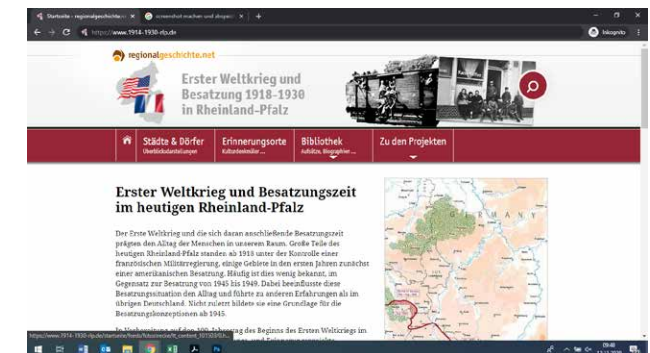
Startseite - regionalgeschichte.n ×
screenshot machen und abspeic ×
+
https://www.1914-1930-rlp.de
Inkognito

regionalgeschichte.net
Erster Weltkrieg und Besatzung 1918-1930 in Rheinland-Pfalz

Städte & Dörfer
Überblicksdarstellungen
Erinnerungsorte
Kulturdenkmäler ...
Bibliothek
Aufsätze, Biographien ...
Zu den Projekten

Erster Weltkrieg und Besatzungszeit im heutigen Rheinland-Pfalz

Der Erste Weltkrieg und die sich daran anschließende Besatzungszeit prägten den Alltag der Menschen in unserem Raum. Große Teile des heutigen Rheinland-Pfalz standen ab 1918 unter der Kontrolle einer französischen Militärregierung, einige Gebiete in den ersten Jahren zunächst einer amerikanischen Besatzung. Häufig ist dies wenig bekannt, im Gegensatz zur Besatzung von 1945 bis 1949. Dabei beeinflusste diese Besatzungssituation den Alltag und führte zu anderen Erfahrungen als im übrigen Deutschland. Nicht zuletzt bildete sie eine Grundlage für die Besatzungskonzeptionen ab 1945.

In Vorbereitung auf den 100. Jahrestag des Beginns des Ersten Weltkriegs im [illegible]

GERMANY

https://www.1914-1930-rlp.de/startseite/feeds/fullscreen/tx/tt_content_1013/3/0/s...

09:48
13.12.2020